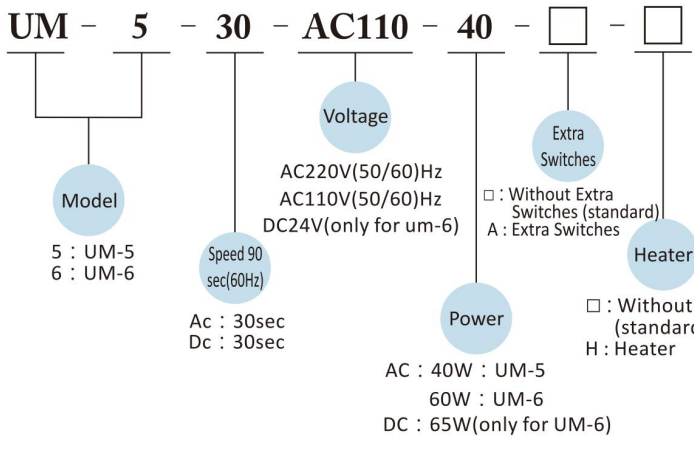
UM – 5 – 30 – AC110 – 40 – □ – □

Model
5：UM-5
6：UM-6

Speed 90 sec(60Hz)
Ac：30sec
Dc：30sec

Voltage
AC220V(50/60)Hz
AC110V(50/60)Hz
DC24V(only for um-6)

Power
AC：40W：UM-5
60W：UM-6
DC：65W(only for UM-6)

Extra Switches
□：Without Extra Switches (standard)
A：Extra Switches

Heater
□：Without
(standard
H：Heater